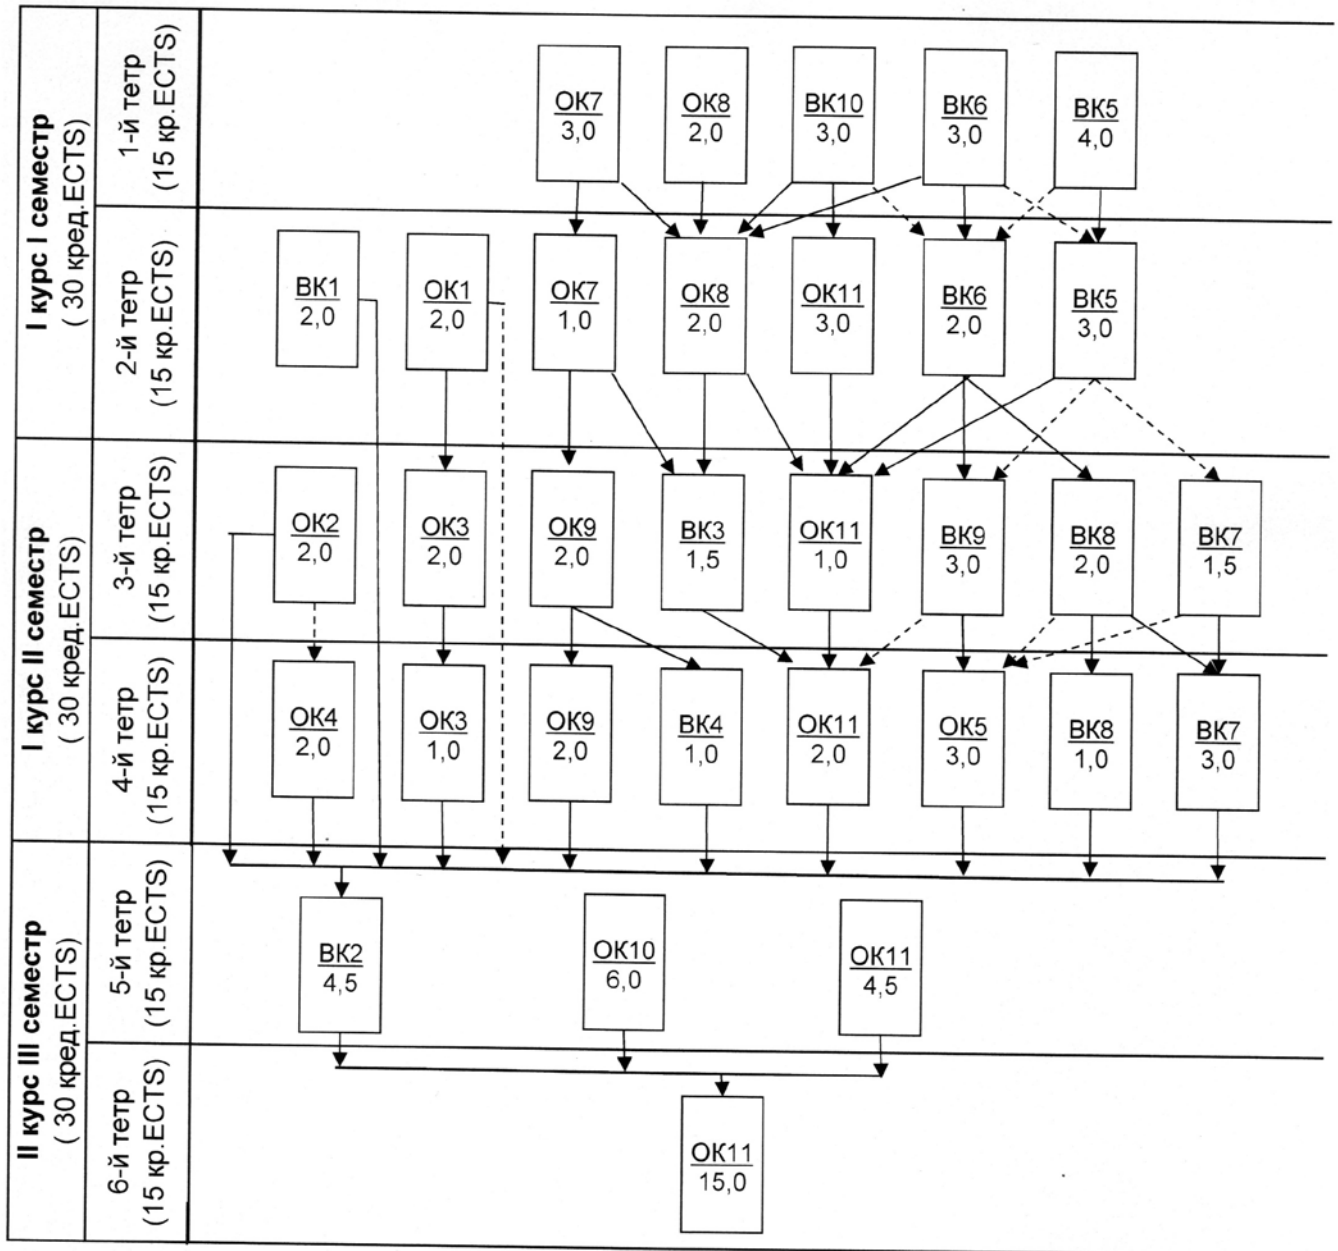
I курс I семестр
( 30 кред.ECTS)

1-й тетр
(15 кр.ECTS)

ОК7
3,0

ОК8
2,0

ВК10
3,0

ВК6
3,0

ВК5
4,0

2-й тетр
(15 кр.ECTS)

ВК1
2,0

ОК1
2,0

ОК7
1,0

ОК8
2,0

ОК11
3,0

ВК6
2,0

ВК5
3,0

I курс II семестр
( 30 кред.ECTS)

3-й тетр
(15 кр.ECTS)

ОК2
2,0

ОК3
2,0

ОК9
2,0

ВК3
1,5

ОК11
1,0

ВК9
3,0

ВК8
2,0

ВК7
1,5

4-й тетр
(15 кр.ECTS)

ОК4
2,0

ОК3
1,0

ОК9
2,0

ВК4
1,0

ОК11
2,0

ОК5
3,0

ВК8
1,0

ВК7
3,0

II курс III семестр
( 30 кред.ECTS)

5-й тетр
(15 кр.ECTS)

ВК2
4,5

ОК10
6,0

ОК11
4,5

6-й тетр
(15 кр.ECTS)

ОК11
15,0